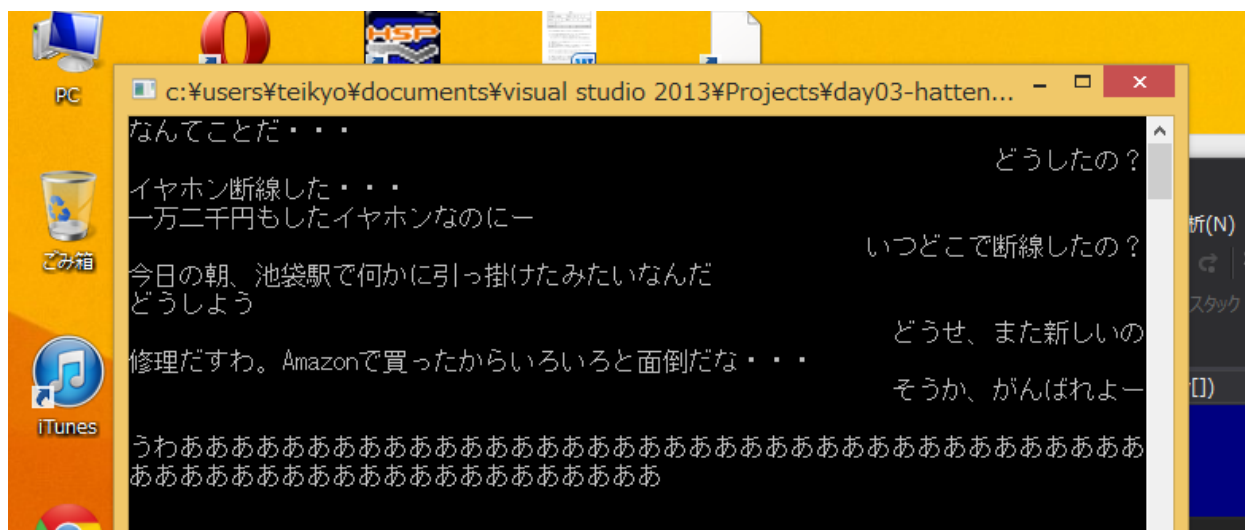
PC

ごみ箱

iTunes

HSP

c:¥users¥teikyo¥documents¥visual studio 2013¥Projects¥day03-hatten...

なんてことだ・・・
どうしたの？
イヤホン断線した・・・
一万二千円もしたイヤホンなのにー
いつどこで断線したの？
今日の朝、池袋駅で何かに引っ掛けたみたいなんだ
どうしよう
どうせ、また新しいの
修理だすわ。Amazonで買ったからいろいろと面倒だな・・・
そうか、がんばれよー

うわああああああああああああああああああああああああああああああああああああああああああああああああああああああああああああ

析(N)
スタック
[])